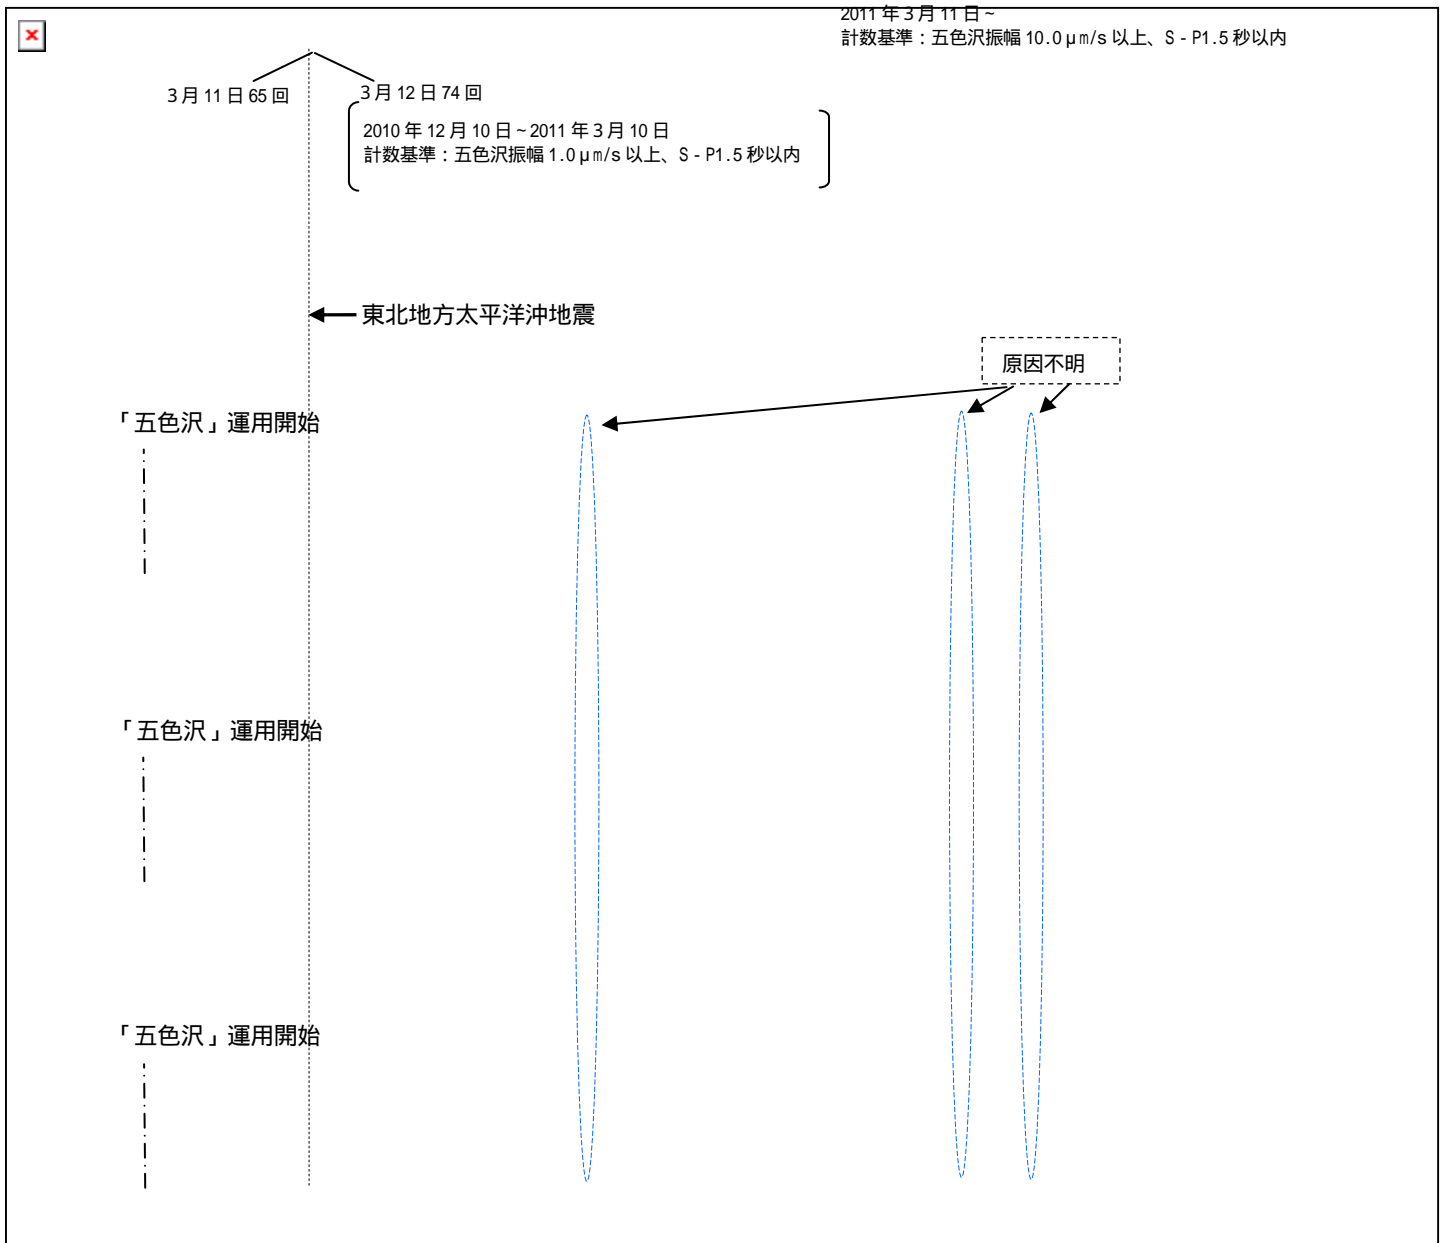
2011 年 3 月 11 日～
計数基準：五色沢振幅 10.0μm/s 以上、S - P1.5 秒以内

3 月 11 日 65 回

3 月 12 日 74 回

2010 年 12 月 10 日～2011 年 3 月 10 日
計数基準：五色沢振幅 1.0μm/s 以上、S - P1.5 秒以内

東北地方太平洋沖地震

原因不明

「五色沢」運用開始

「五色沢」運用開始

「五色沢」運用開始